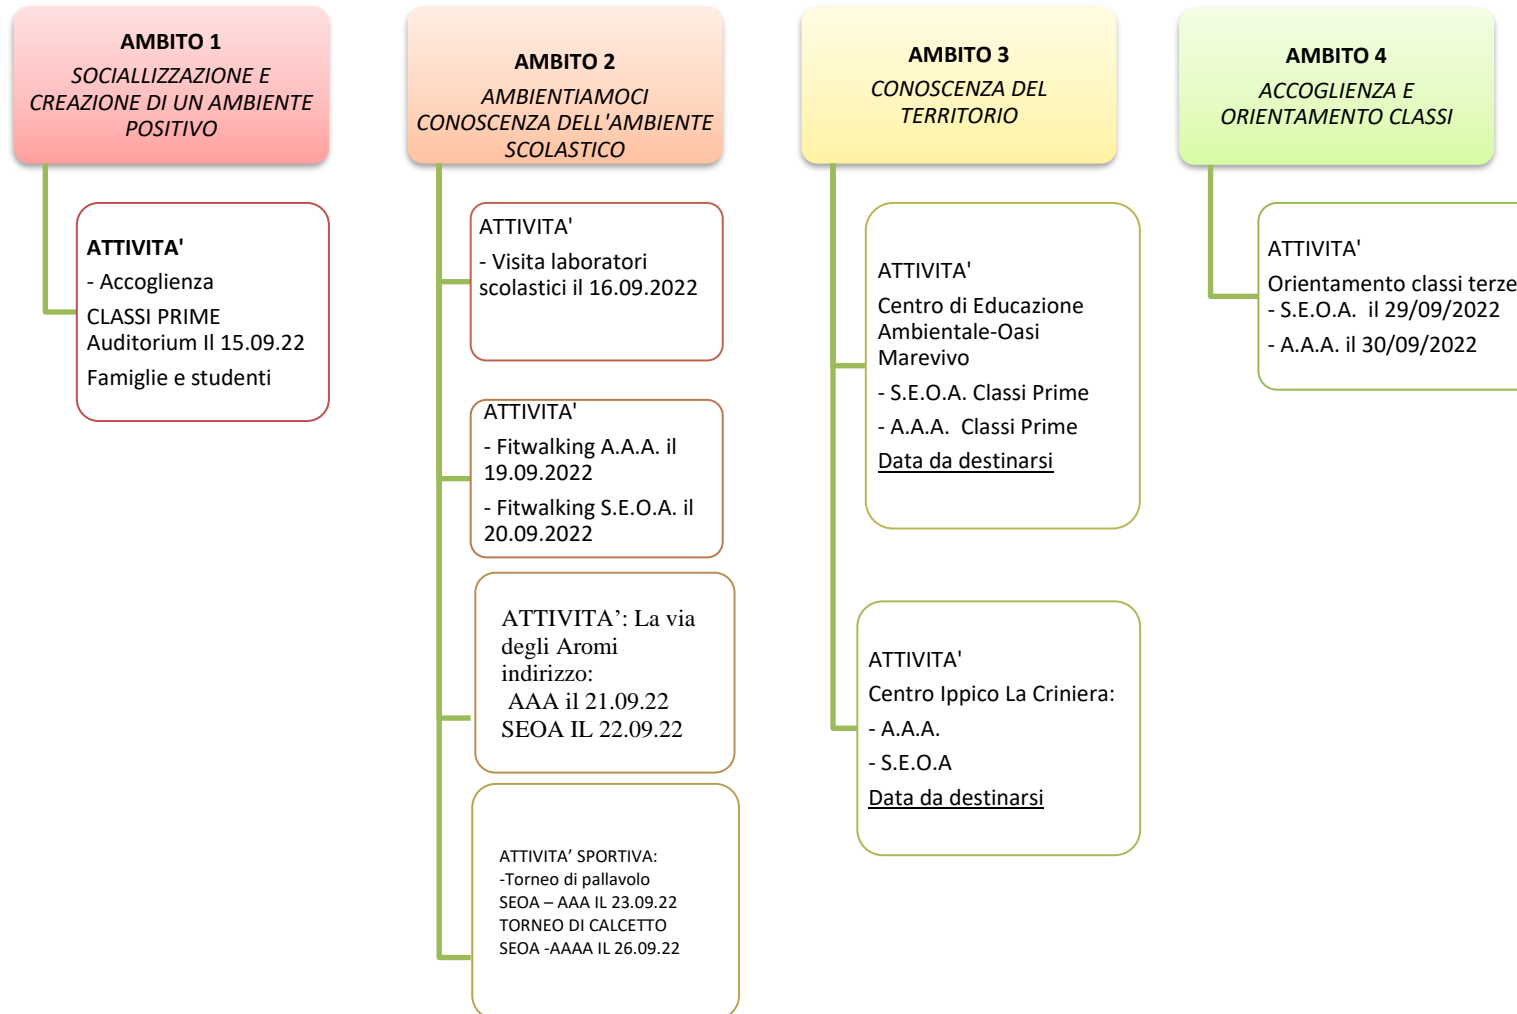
AMBITO 1
SOCIALLIZZAZIONE E CREAZIONE DI UN AMBIENTE POSITIVO

ATTIVITA'
- Accoglienza
CLASSI PRIME
Auditorium Il 15.09.22
Famiglie e studenti

AMBITO 2
AMBIENTIAMOCI
CONOSCENZA DELL'AMBIENTE SCOLASTICO

ATTIVITA'
- Visita laboratori scolastici il 16.09.2022

ATTIVITA'
- Fitwalking A.A.A. il 19.09.2022
- Fitwalking S.E.O.A. il 20.09.2022

ATTIVITA': La via degli Aromi indirizzo:
AAA il 21.09.22
SEOA IL 22.09.22

ATTIVITA' SPORTIVA:
-Torneo di pallavolo
SEOA – AAA IL 23.09.22
TORNEO DI CALCETTO
SEOA -AAAA IL 26.09.22

AMBITO 3
CONOSCENZA DEL TERRITORIO

ATTIVITA'
Centro di Educazione Ambientale-Oasi Marevivo
- S.E.O.A. Classi Prime
- A.A.A. Classi Prime
Data da destinarsi

ATTIVITA'
Centro Ippico La Criniera:
- A.A.A.
- S.E.O.A
Data da destinarsi

AMBITO 4
ACCOGLIENZA E ORIENTAMENTO CLASSI

ATTIVITA'
Orientamento classi terze
- S.E.O.A. il 29/09/2022
- A.A.A. il 30/09/2022